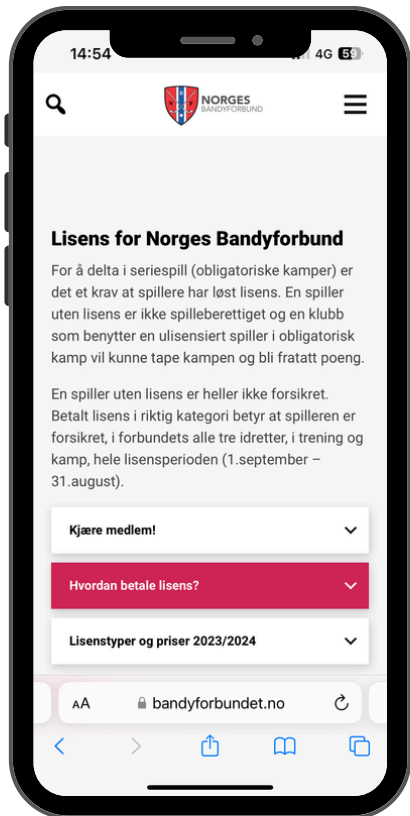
14:54

4G 59

NORGES
BANDYFORBUND

Lisens for Norges Bandyforbund

For å delta i seriespill (obligatoriske kamper) er det et krav at spillere har løst lisens. En spiller uten lisens er ikke spilleberettiget og en klubb som benytter en ulisensiert spiller i obligatorisk kamp vil kunne tape kampen og bli fratatt poeng.

En spiller uten lisens er heller ikke forsikret. Betalt lisens i riktig kategori betyr at spilleren er forsikret, i forbundets alle tre idretter, i trening og kamp, hele lisensperioden (1.september – 31.august).

Kjære medlem!

Hvordan betale lisens?

Lisenstyper og priser 2023/2024

AA bandyforbundet.no